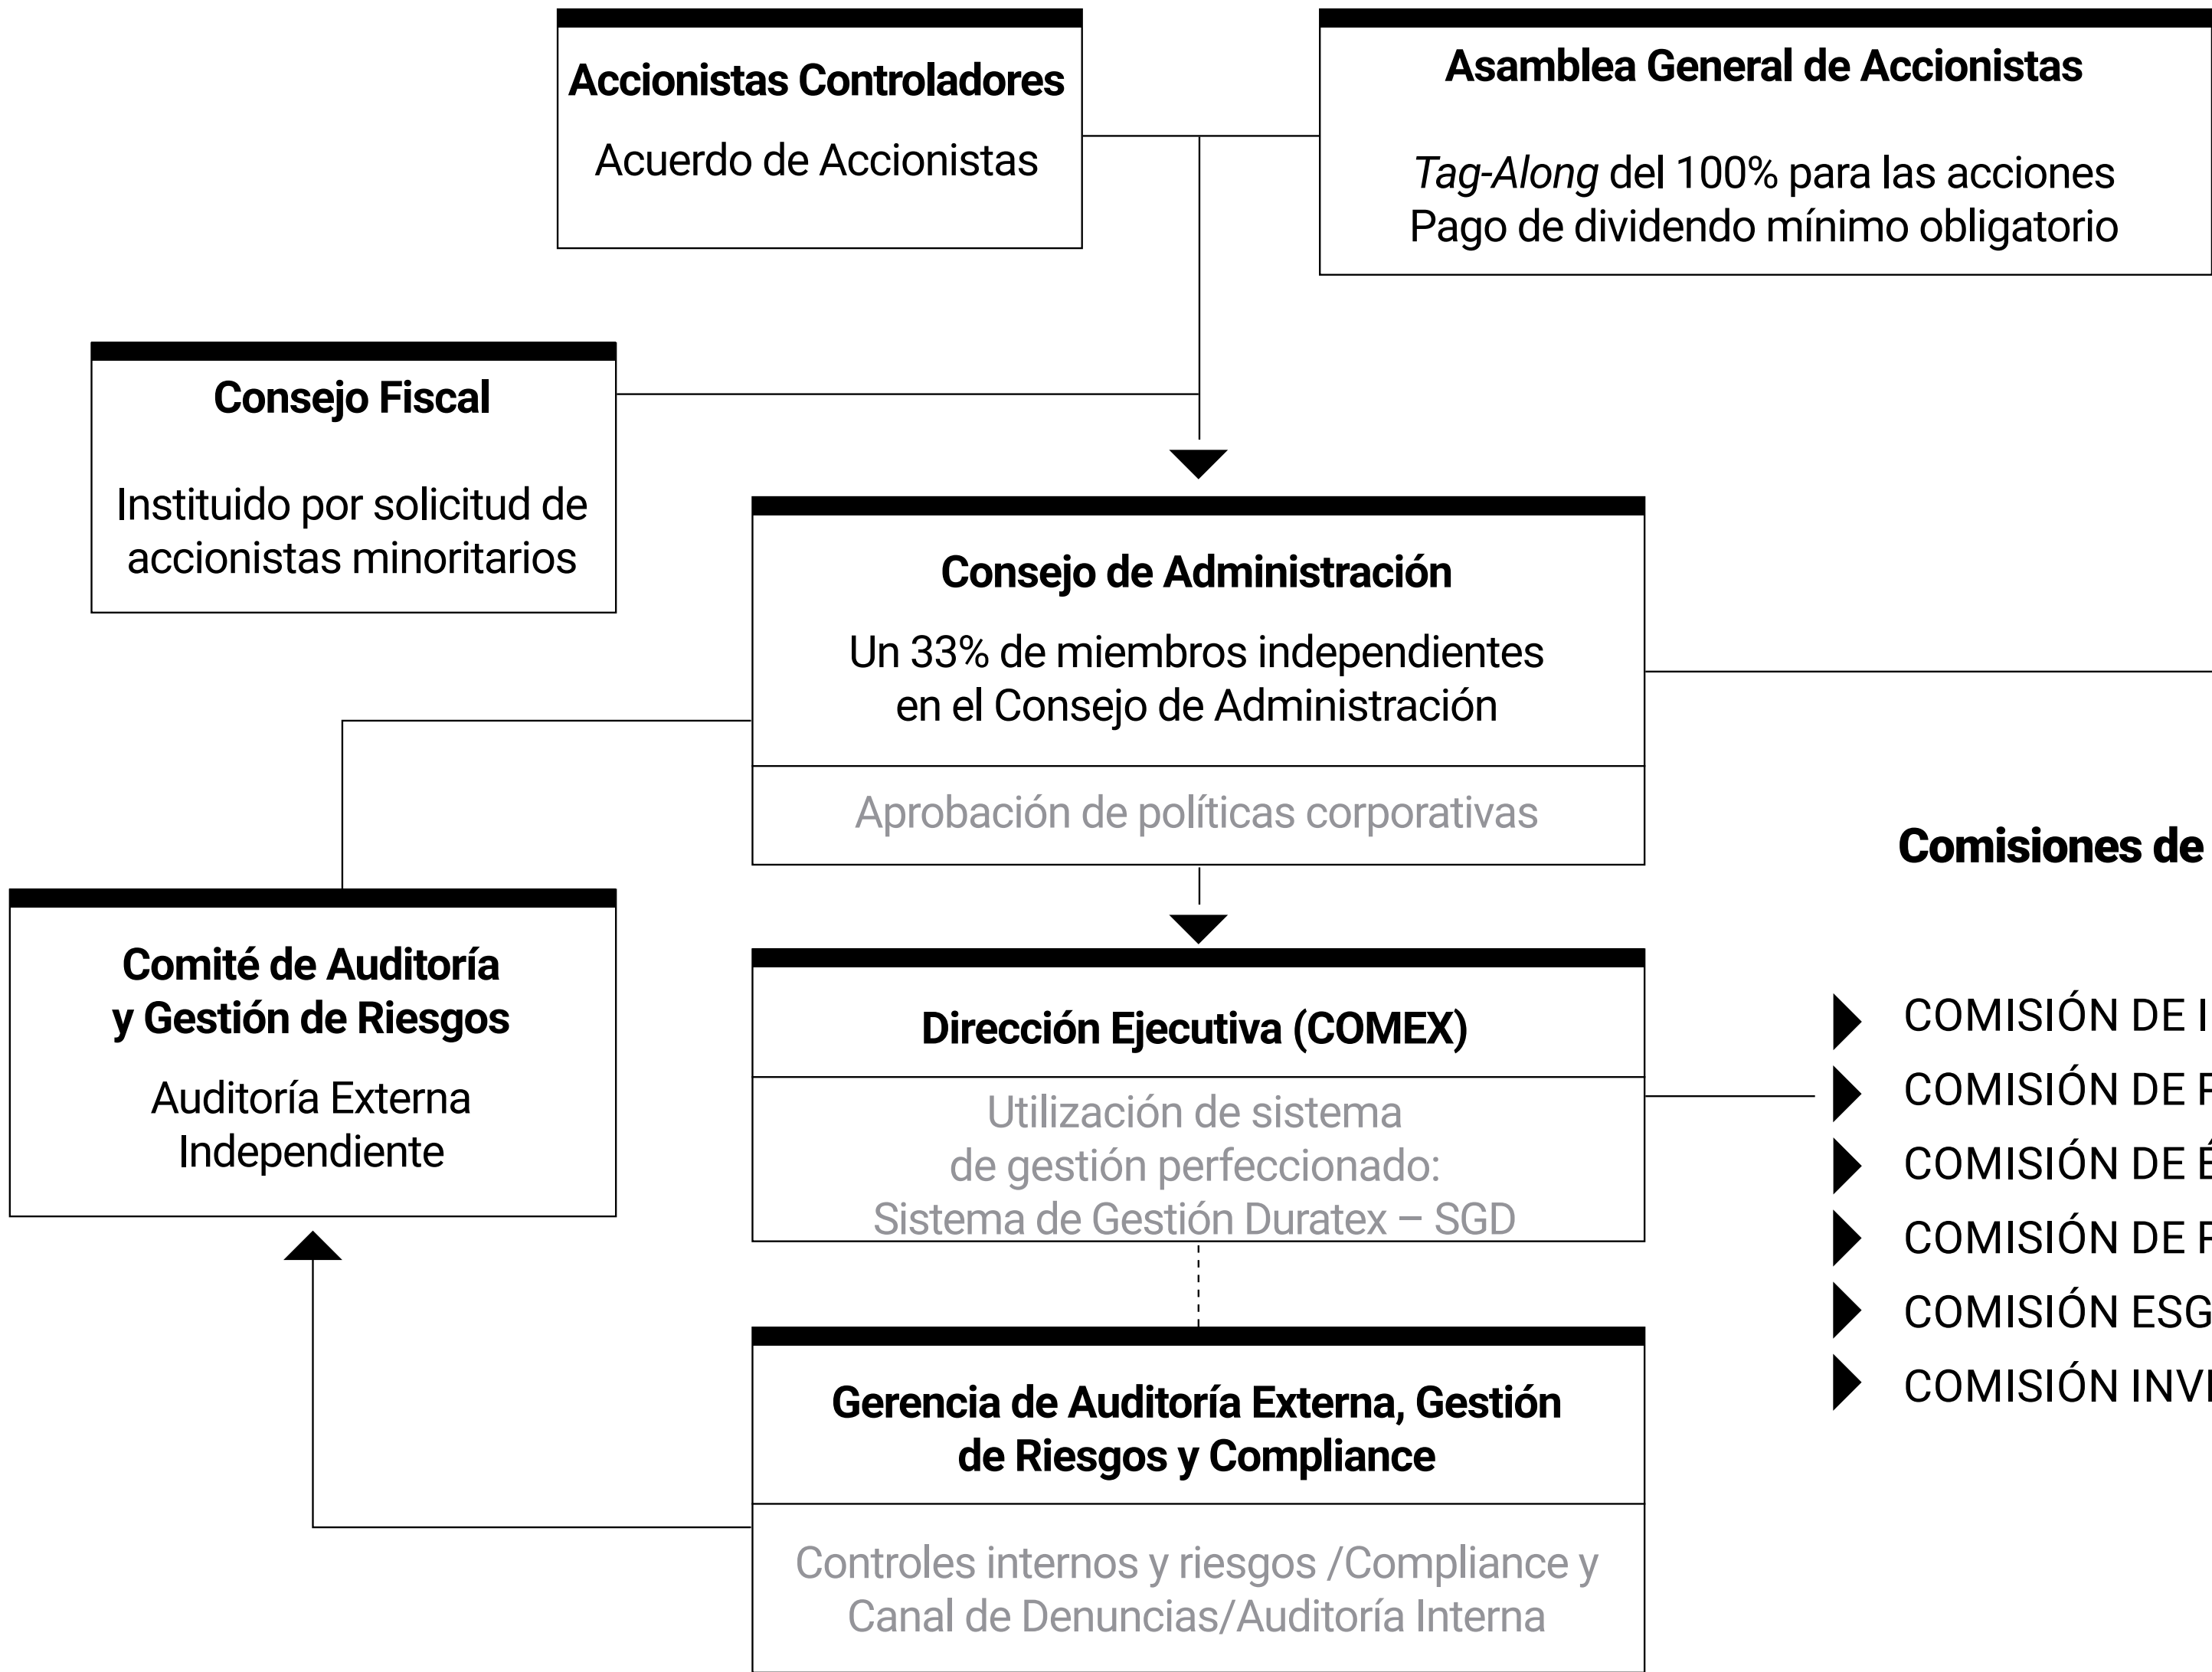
Accionistas Controladores

Acuerdo de Accionistas

Asamblea General de Accionistas

*Tag-Along* del 100% para las acciones
Pago de dividendo mínimo obligatorio

Consejo Fiscal

Instituido por solicitud de accionistas minoritarios

Consejo de Administración

Un 33% de miembros independientes en el Consejo de Administración

Aprobación de políticas corporativas

Comisiones de

Comité de Auditoría y Gestión de Riesgos

Auditoría Externa Independiente

Dirección Ejecutiva (COMEX)

Utilización de sistema de gestión perfeccionado: Sistema de Gestión Duratex – SGD

COMISIÓN DE I
COMISIÓN DE F
COMISIÓN DE É
COMISIÓN DE F
COMISIÓN ESG
COMISIÓN INV

Gerencia de Auditoría Externa, Gestión de Riesgos y Compliance

Controles internos y riesgos /Compliance y Canal de Denuncias/Auditoría Interna